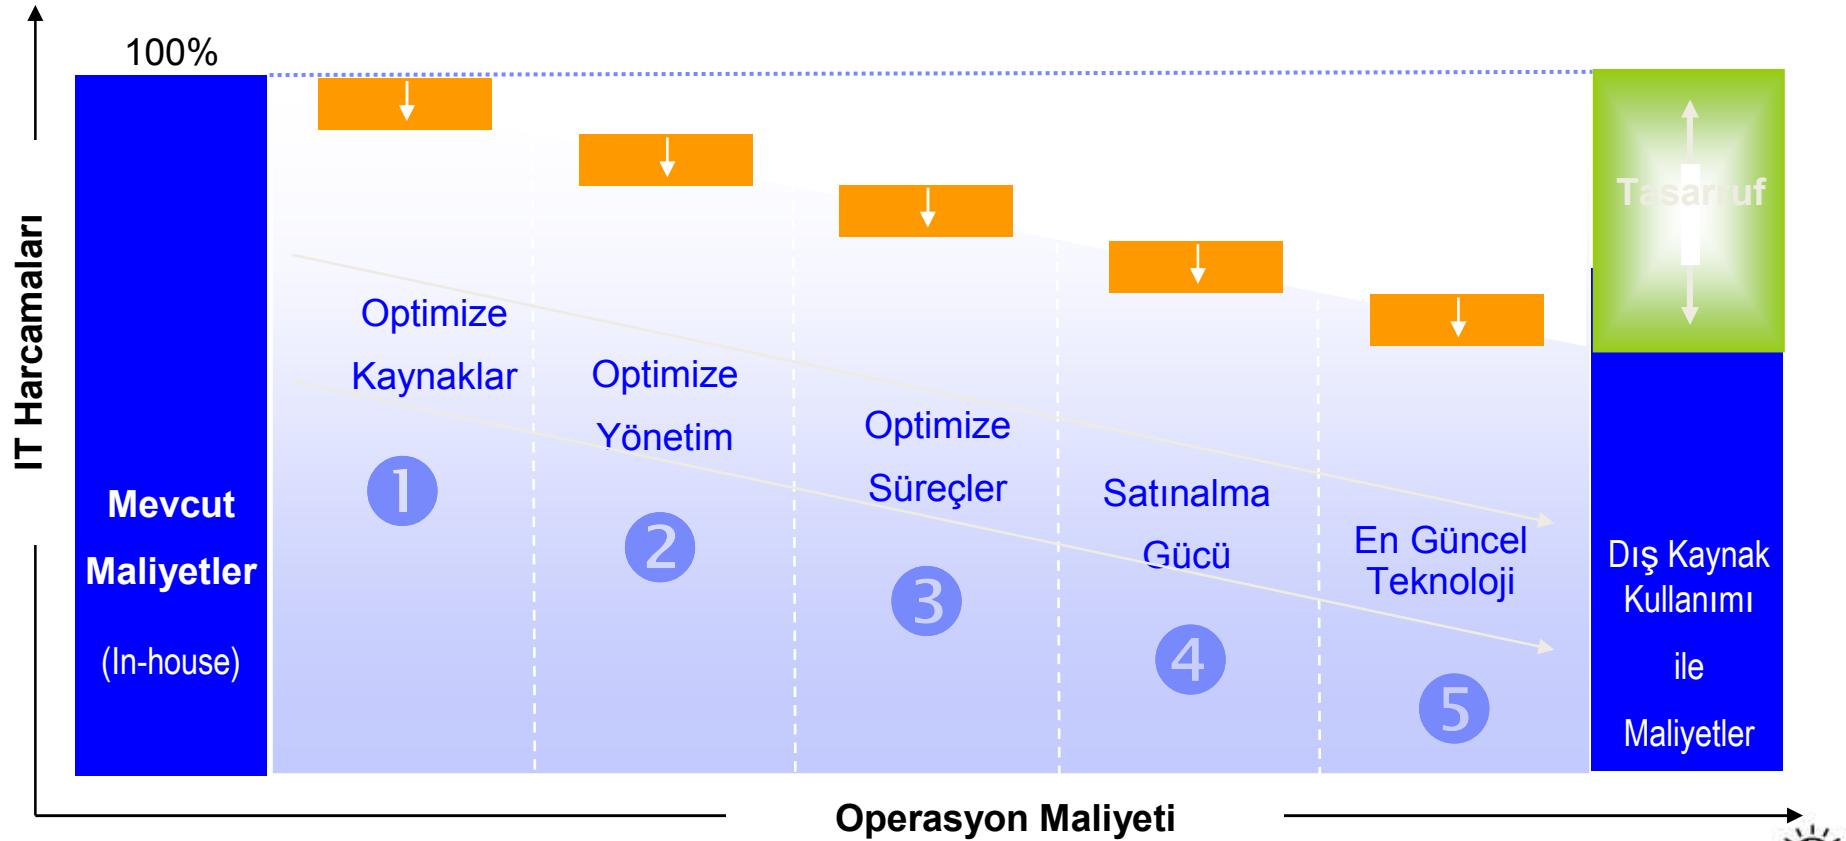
IT Harcamaları

100%

Mevcut Maliyetler

(In-house)

Optimize Kaynaklar

1

Optimize Yönetim

2

Optimize Süreçler

3

Satınalma Gücü

4

En Güncel Teknoloji

5

Tasarruf

Dış Kaynak Kullanımı ile Maliyetler

Operasyon Maliyeti